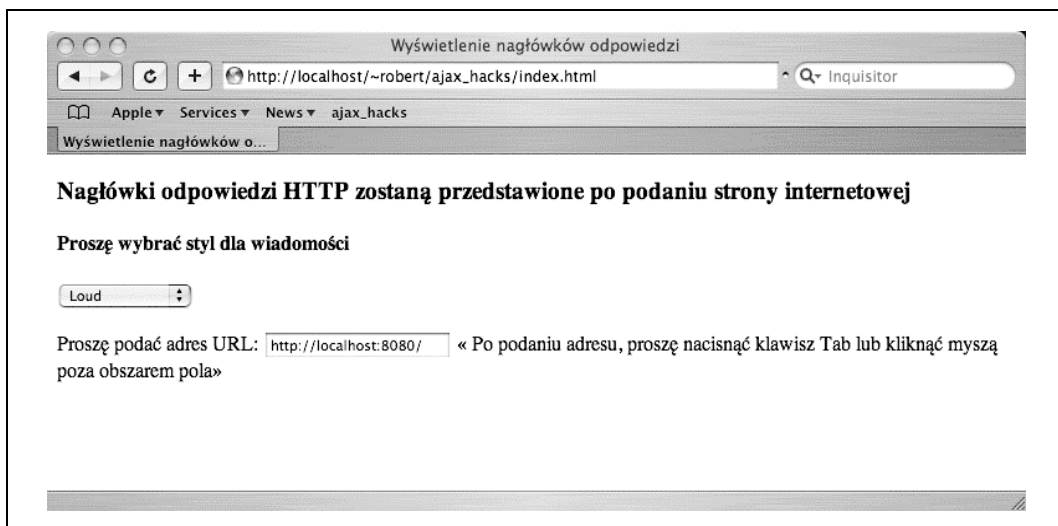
Wyświetlenie nagłówków odpowiedzi

http://localhost/~robert/ajax_hacks/index.html

Inquisitor

Apple ▾ Services ▾ News ▾ ajax_hacks

Wyświetlenie nagłówków o...

Nagłówki odpowiedzi HTTP zostaną przedstawione po podaniu strony internetowej

Proszę wybrać styl dla wiadomości

Loud

Proszę podać adres URL: http://localhost:8080/ « Po podaniu adresu, proszę nacisnąć klawisz Tab lub kliknąć myszą poza obszarem pola»